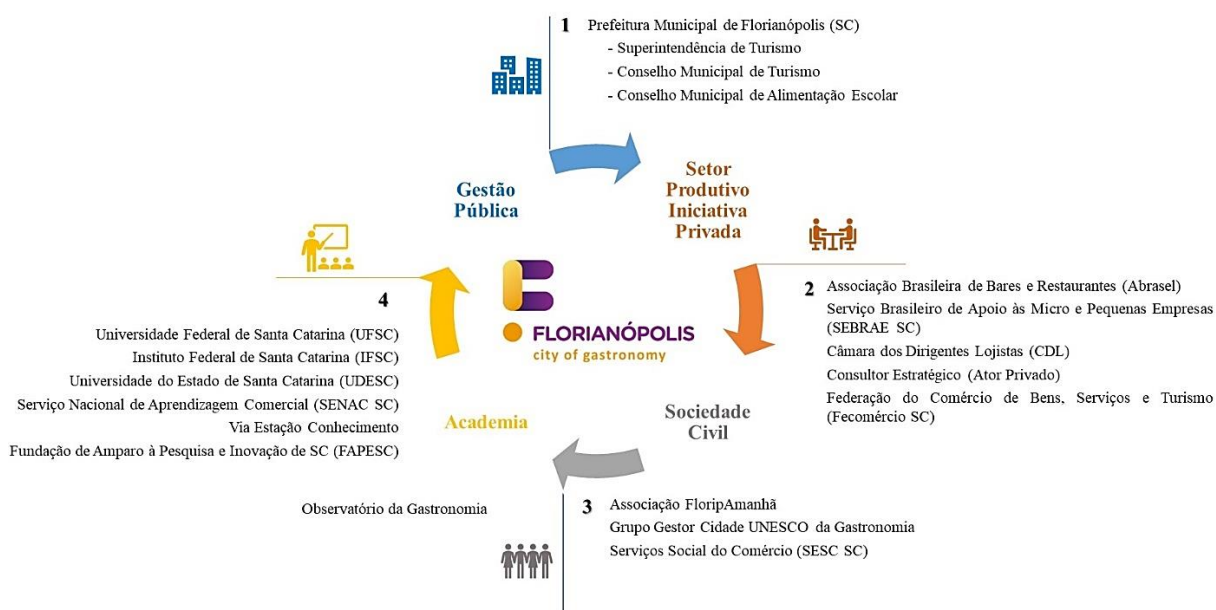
1 Prefeitura Municipal de Florianópolis (SC)
- Superintendência de Turismo
- Conselho Municipal de Turismo
- Conselho Municipal de Alimentação Escolar

Gestão Pública

Setor Produtivo Iniciativa Privada

2 Associação Brasileira de Bares e Restaurantes (Abrasel)
Serviço Brasileiro de Apoio às Micro e Pequenas Empresas (SEBRAE SC)
Câmara dos Dirigentes Lojistas (CDL)
Consultor Estratégico (Ator Privado)
Federação do Comércio de Bens, Serviços e Turismo (Fecomércio SC)

FLORIANÓPOLIS
city of gastronomy

4
Universidade Federal de Santa Catarina (UFSC)
Instituto Federal de Santa Catarina (IFSC)
Universidade do Estado de Santa Catarina (UDESC)
Serviço Nacional de Aprendizagem Comercial (SENAC SC)
Via Estação Conhecimento
Fundação de Amparo à Pesquisa e Inovação de SC (FAPESC)

Academia

Sociedade Civil

Observatório da Gastronomia

3 Associação FloripAmanhã
Grupo Gestor Cidade UNESCO da Gastronomia
Serviços Social do Comércio (SESC SC)